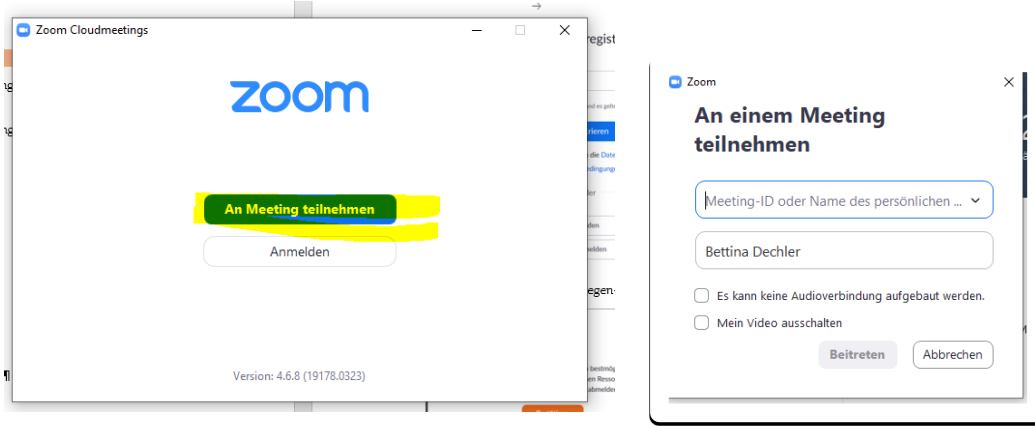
Zoom Cloudmeetings

zoom

An Meeting teilnehmen

Anmelden

Version: 4.6.8 (19178.0323)

Zoom

An einem Meeting teilnehmen

Meeting-ID oder Name des persönlichen ...

Bettina Dechler

Es kann keine Audioverbindung aufgebaut werden.

Mein Video ausschalten

Beitreten

Abbrechen